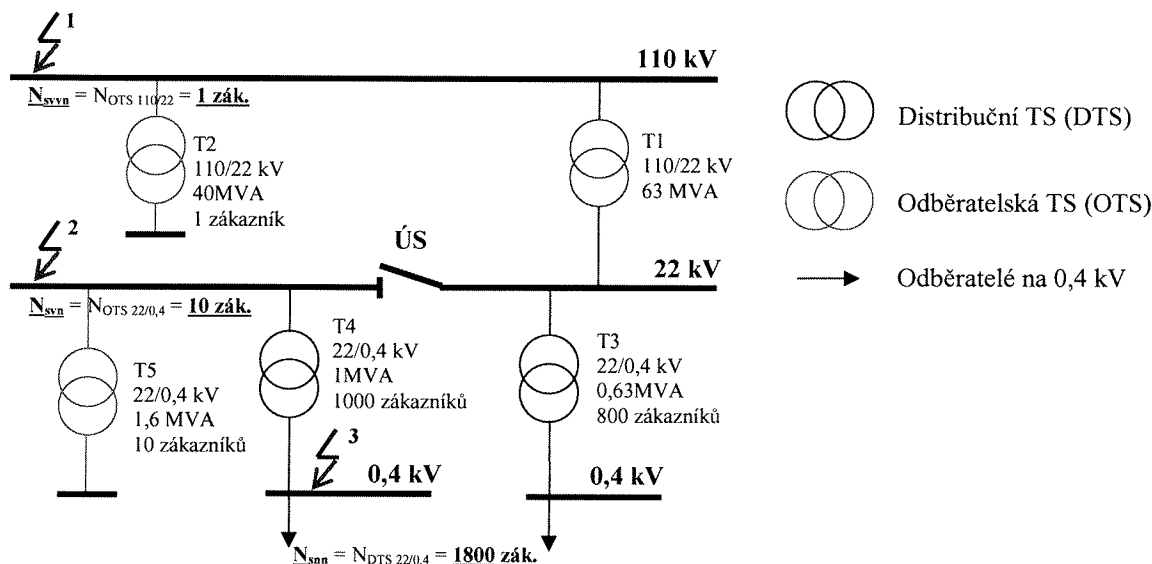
1

110 kV

$\underline{N_{svvn}} = N_{OTS\ 110/22} = \underline{1\ zák.}$

T2
110/22 kV
40MVA
1 zákazník

T1
110/22 kV
63 MVA

Distribuční TS (DTS)

Odběratelská TS (OTS)

Odběratelé na 0,4 kV

2

ÚS

22 kV

$\underline{N_{svn}} = N_{OTS\ 22/0,4} = \underline{10\ zák.}$

T5
22/0,4 kV
1,6 MVA
10 zákazníků

T4
22/0,4 kV
1MVA
1000 zákazníků

T3
22/0,4 kV
0,63MVA
800 zákazníků

3

0,4 kV

0,4 kV

$\underline{N_{snn}} = N_{DTS\ 22/0,4} = \mathbf{1800\ zák.}$